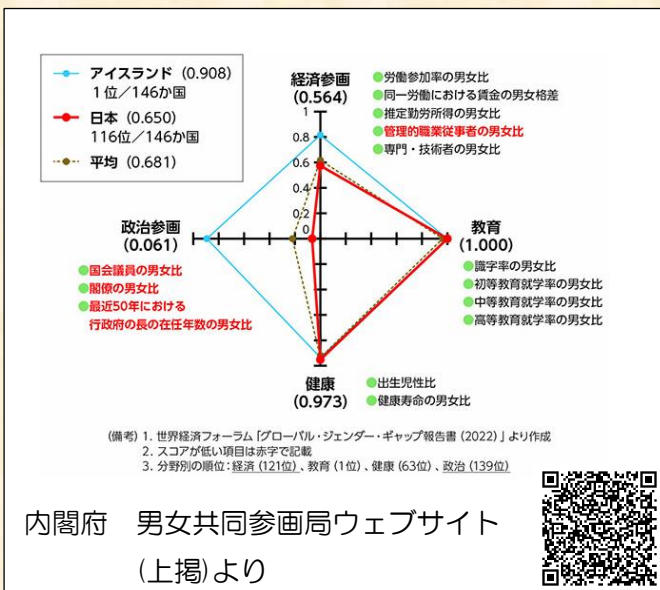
アイスランド（0.908）
1位／146か国

日本（0.650）
116位／146か国

平均（0.681）

経済参画
(0.564)

1
0.8
0.6
0.4
0.2
0

●労働参加率の男女比
●同一労働における賃金の男女格差
●推定勤労所得の男女比
●管理的職業従事者の男女比
●専門・技術者の男女比

政治参画
(0.061)

●国会議員の男女比
●閣僚の男女比
●最近50年における行政府の長の在任年数の男女比

教育
(1.000)

●識字率の男女比
●初等教育就学率の男女比
●中等教育就学率の男女比
●高等教育就学率の男女比

健康
(0.973)

●出生児性比
●健康寿命の男女比

（備考）1. 世界経済フォーラム「グローバル・ジェンダー・ギャップ報告書（2022）」より作成
2. スコアが低い項目は赤字で記載
3. 分野別の順位：経済（121位）、教育（1位）、健康（63位）、政治（139位）

内閣府　男女共同参画局ウェブサイト
(上掲)より